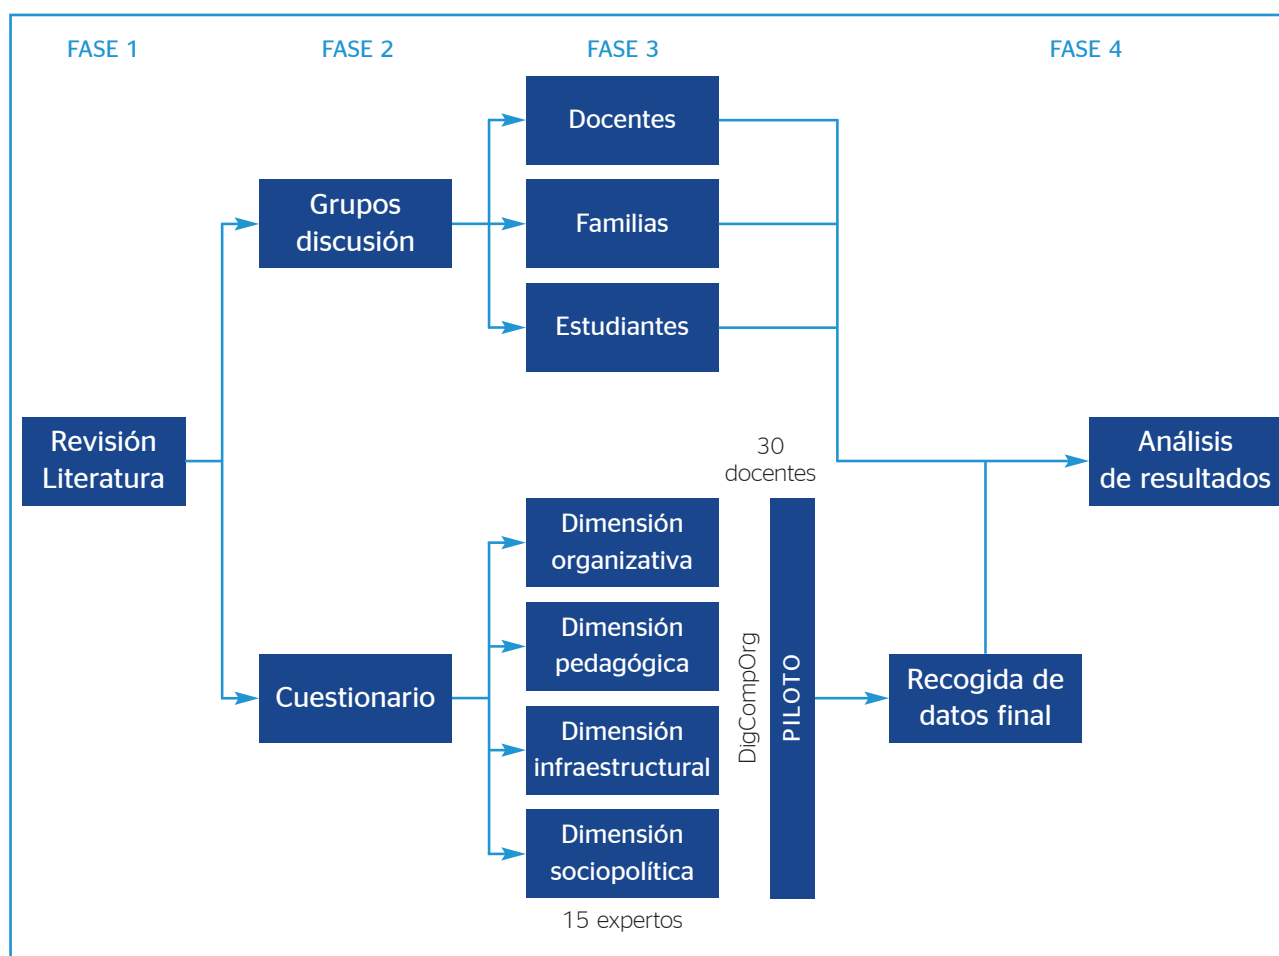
FASE 1

FASE 2

FASE 3

FASE 4

Docentes

Grupos discusión

Familias

Estudiantes

Revisión Literatura

30 docentes

Análisis de resultados

Dimensión organizativa

Dimensión pedagógica

DigCompOrg

PILOTO

Cuestionario

Recogida de datos final

Dimensión infraestructural

Dimensión sociopolítica

15 expertos